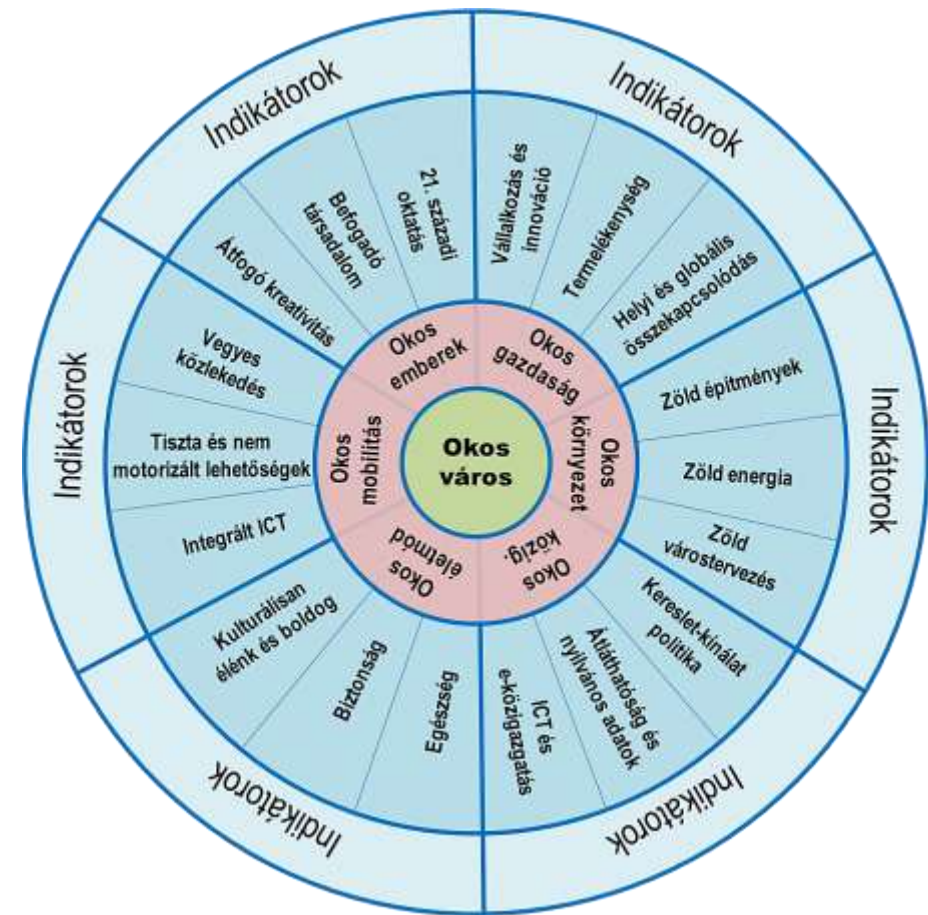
Okos város

Okos emberek
Okos gazdaság
Okos környezet
Okos közig.
Okos életmód
Okos mobilitás

Átfogó kreativitás
Befogadó társadalom
21. századi oktatás

Vállalkozás és innováció
Termelékenység
Helyi és globális összekapcsolódás

Zöld építmények
Zöld energia
Zöld várostervezés

Kereslet-kínálat politika
Átláthatóság és nyilvános adatok
ICT és e-közigazgatás

Egészség
Biztonság
Kulturálisan élénk és boldog

Integrált ICT
Tiszta és nem motorizált lehetőségek
Vegyes közlekedés

Indikátorok
Indikátorok
Indikátorok
Indikátorok
Indikátorok
Indikátorok